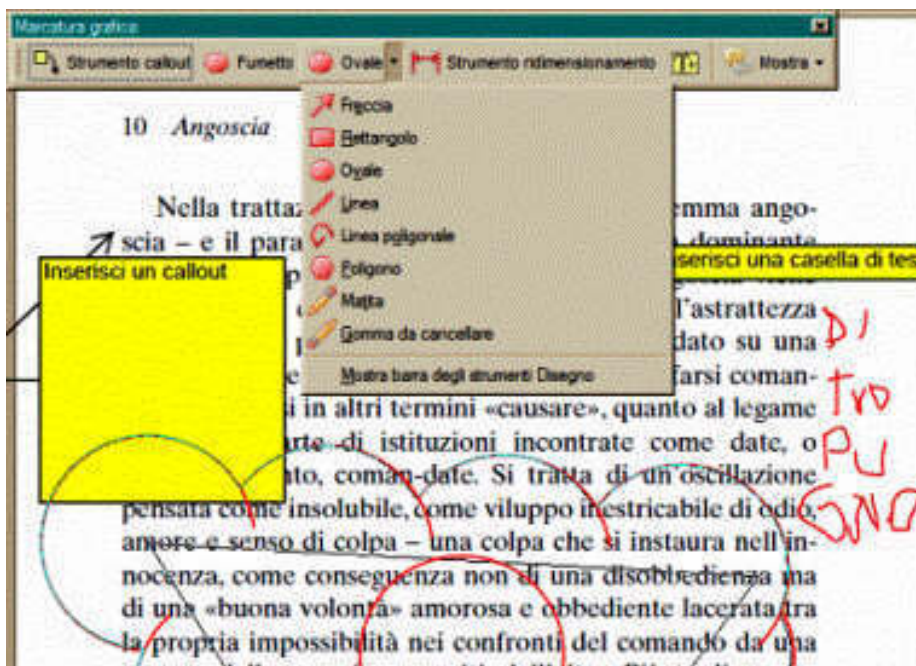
Marcatura grafica

Strumento callout | Fumetto | Ovale | Strumento ridimensionamento | Mostra

Freccia
Rettangolo
Ovale
Linea
Linea poligonale
Poligono
Matita
Gomma da cancellare
Mostra barra degli strumenti Disegno

10 Angoscia

Nella trattaz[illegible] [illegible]mma angoscia – e il para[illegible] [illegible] dominante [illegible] l'astrattezza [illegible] dato su una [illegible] farsi coman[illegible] in altri termini «causare», quanto al legame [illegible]rte di istituzioni incontrate come date, o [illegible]nto, coman-date. Si tratta di un'oscillazione pensata come insolubile, come viluppo inestricabile di odio, amore e senso di colpa – una colpa che si instaura nell'innocenza, come conseguenza non di una disobbedienza ma di una «buona volontà» amorosa e obbediente lacerata tra la propria impossibilità nei confronti del comando da una

Inserisci un callout

Inserisci una casella di tes

DI
TRO
PU
GNO